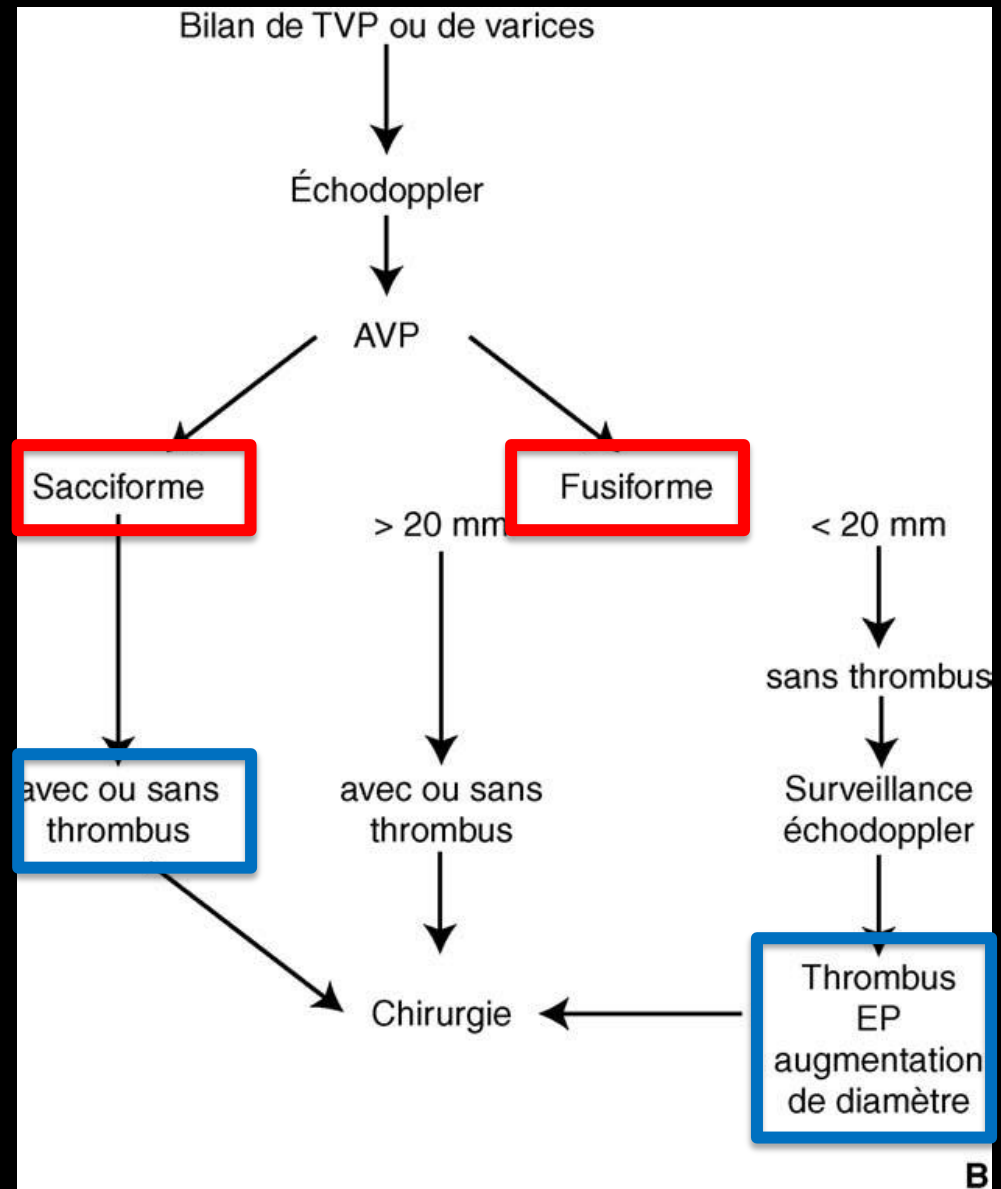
Bilan de TVP ou de varices

Échodoppler

AVP

Sacciforme

Fusiforme

> 20 mm

< 20 mm

sans thrombus

avec ou sans thrombus

avec ou sans thrombus

Surveillance échodoppler

Chirurgie

Thrombus
EP
augmentation de diamètre

B